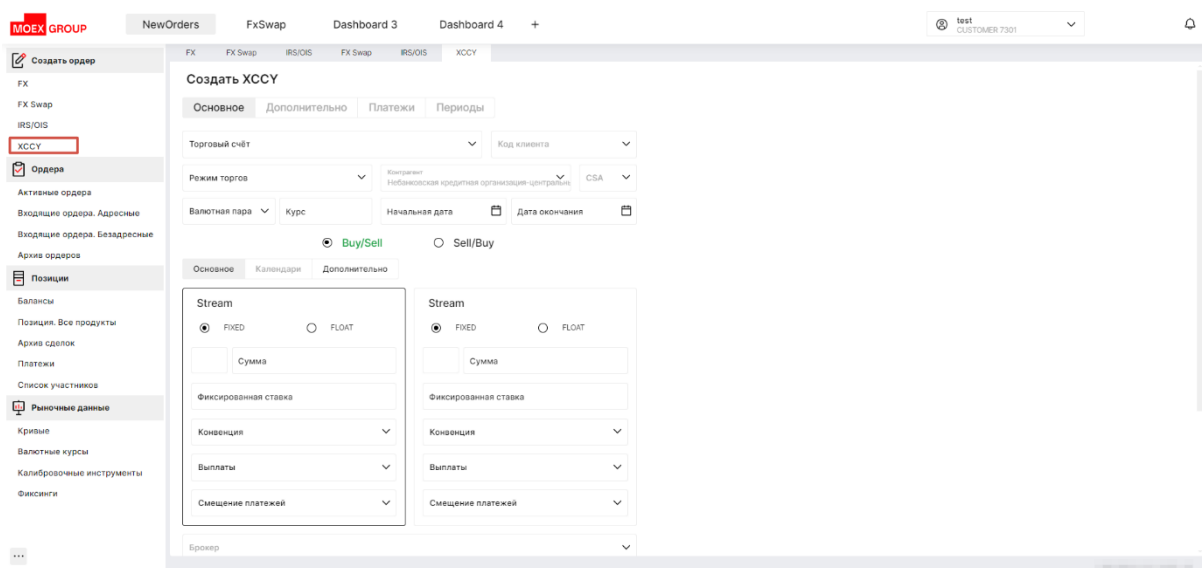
MOEX GROUP NewOrders FxSwap Dashboard 3 Dashboard 4 +

test
CUSTOMER 7301

Создать ордер
FX
FX Swap
IRS/OIS
XCCY
Ордера
Активные ордера
Входящие ордера. Адресные
Входящие ордера. Безадресные
Архив ордеров
Позиции
Балансы
Позиция. Все продукты
Архив сделок
Платежи
Список участников
Рыночные данные
Кривые
Валютные курсы
Калибровочные инструменты
Фиксинги
...

FX FX Swap IRS/OIS FX Swap IRS/OIS XCCY

Создать XCCY

Основное Дополнительно Платежи Периоды

Торговый счёт
Код клиента
Режим торгов
Контрагент
Небанковская кредитная организация-центральн
CSA
Валютная пара
Курс
Начальная дата
Дата окончания

Buy/Sell
Sell/Buy

Основное Календарь Дополнительно

Stream
FIXED
FLOAT
Сумма
Фиксированная ставка
Конвенция
Выплаты
Смещение платежей

Stream
FIXED
FLOAT
Сумма
Фиксированная ставка
Конвенция
Выплаты
Смещение платежей

Брокер